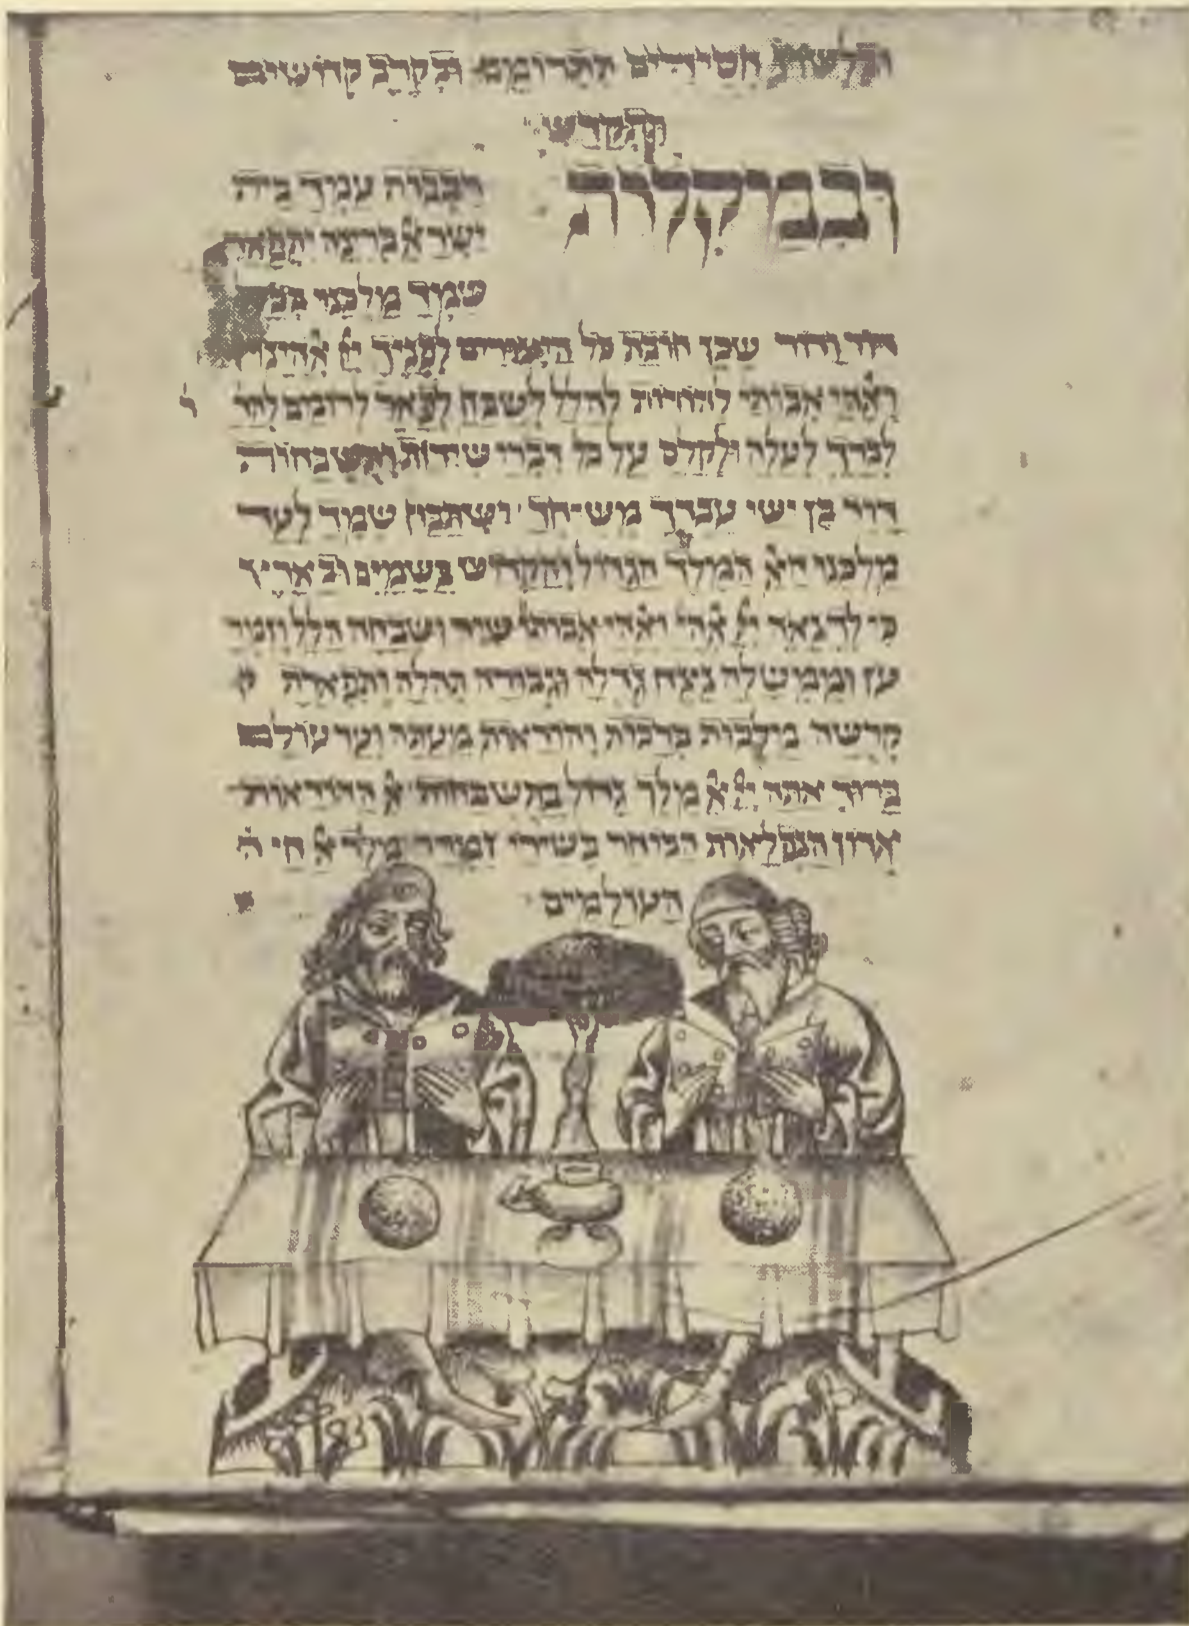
ולשון חסידים תתרומם ובקרב קדושים תתקדש׃

ובמקהלות

רבבות עמך בית ישראל ברנה יתפאר שמך מלכנו בכל

דור ודור שכן חובת כל היצורים לפניך יי אלהינו ואלהי אבותינו להודות להלל לשבח לפאר לרומם להדר לברך לעלה ולקלס על כל דברי שירות ותשבחות דוד בן ישי עבדך משיחך וישתבח שמך לעד מלכנו האל המלך הגדול והקדוש בשמים ובארץ כי לך נאה יי אלהינו ואלהי אבותינו שיר ושבחה הלל וזמרה עז וממשלה נצח גדלה וגבורה תהלה ותפארת קדשה ומלכות ברכות והודאות מעתה ועד עולם ברוך אתה יי אל מלך גדול בתשבחות אל ההודאות אדון הנפלאות הבוחר בשירי זמרה מלך אל חי העולמים